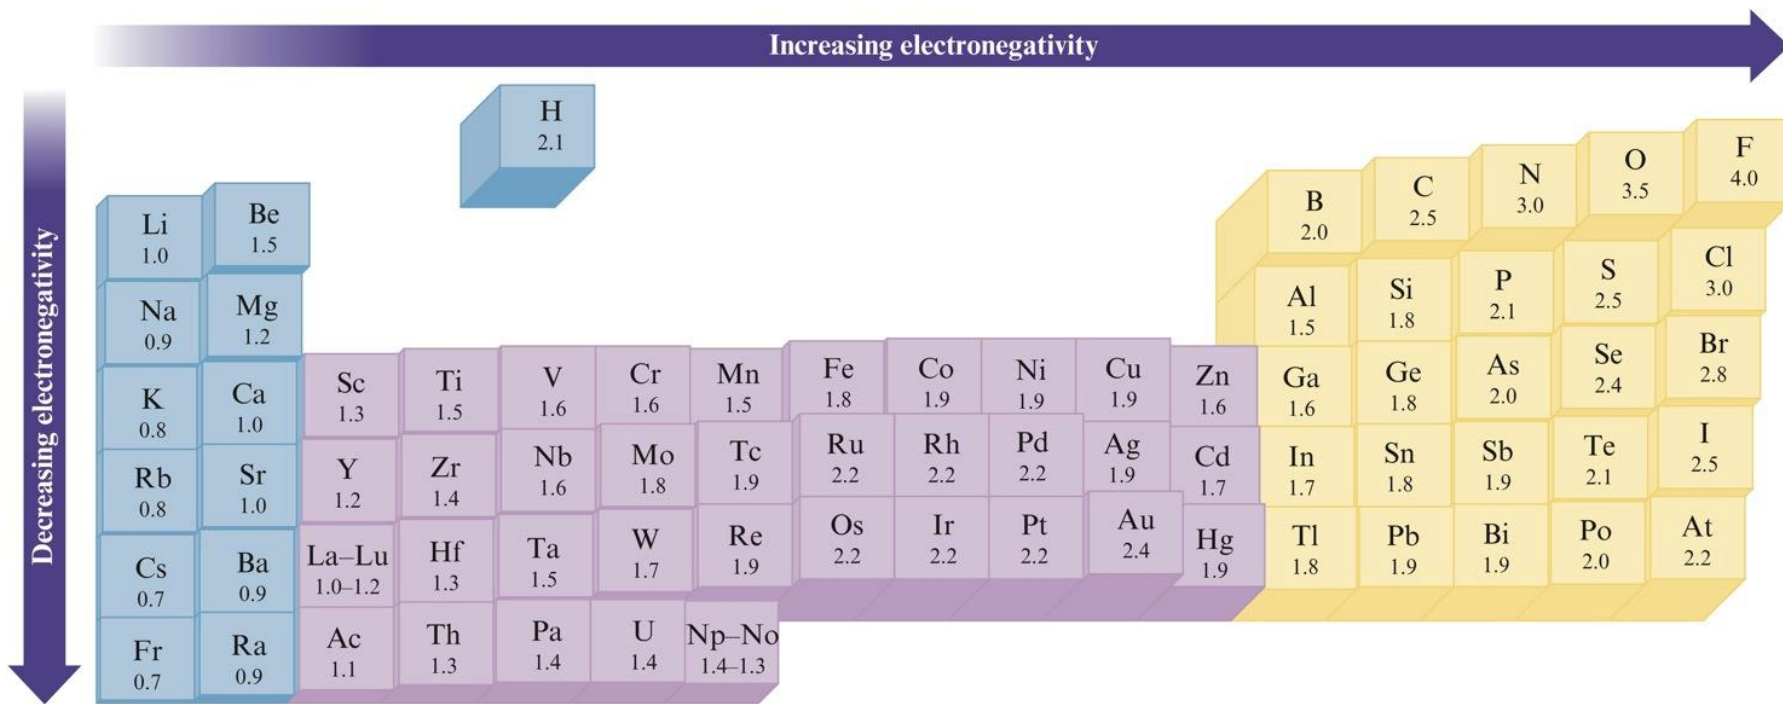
Increasing electronegativity

Decreasing electronegativity

H
2.1

| | | | | | | | | | | | | | | | | |
|---|---|---|---|---|---|---|---|---|---|---|---|---|---|---|---|---|
| Li 1.0 | Be 1.5 | | | | | | | | | | | B 2.0 | C 2.5 | N 3.0 | O 3.5 | F 4.0 |
| Na 0.9 | Mg 1.2 | | | | | | | | | | | Al 1.5 | Si 1.8 | P 2.1 | S 2.5 | Cl 3.0 |
| K 0.8 | Ca 1.0 | Sc 1.3 | Ti 1.5 | V 1.6 | Cr 1.6 | Mn 1.5 | Fe 1.8 | Co 1.9 | Ni 1.9 | Cu 1.9 | Zn 1.6 | Ga 1.6 | Ge 1.8 | As 2.0 | Se 2.4 | Br 2.8 |
| Rb 0.8 | Sr 1.0 | Y 1.2 | Zr 1.4 | Nb 1.6 | Mo 1.8 | Tc 1.9 | Ru 2.2 | Rh 2.2 | Pd 2.2 | Ag 1.9 | Cd 1.7 | In 1.7 | Sn 1.8 | Sb 1.9 | Te 2.1 | I 2.5 |
| Cs 0.7 | Ba 0.9 | La–Lu 1.0–1.2 | Hf 1.3 | Ta 1.5 | W 1.7 | Re 1.9 | Os 2.2 | Ir 2.2 | Pt 2.2 | Au 2.4 | Hg 1.9 | Tl 1.8 | Pb 1.9 | Bi 1.9 | Po 2.0 | At 2.2 |
| Fr 0.7 | Ra 0.9 | Ac 1.1 | Th 1.3 | Pa 1.4 | U 1.4 | Np–No 1.4–1.3 | | | | | | | | | | |